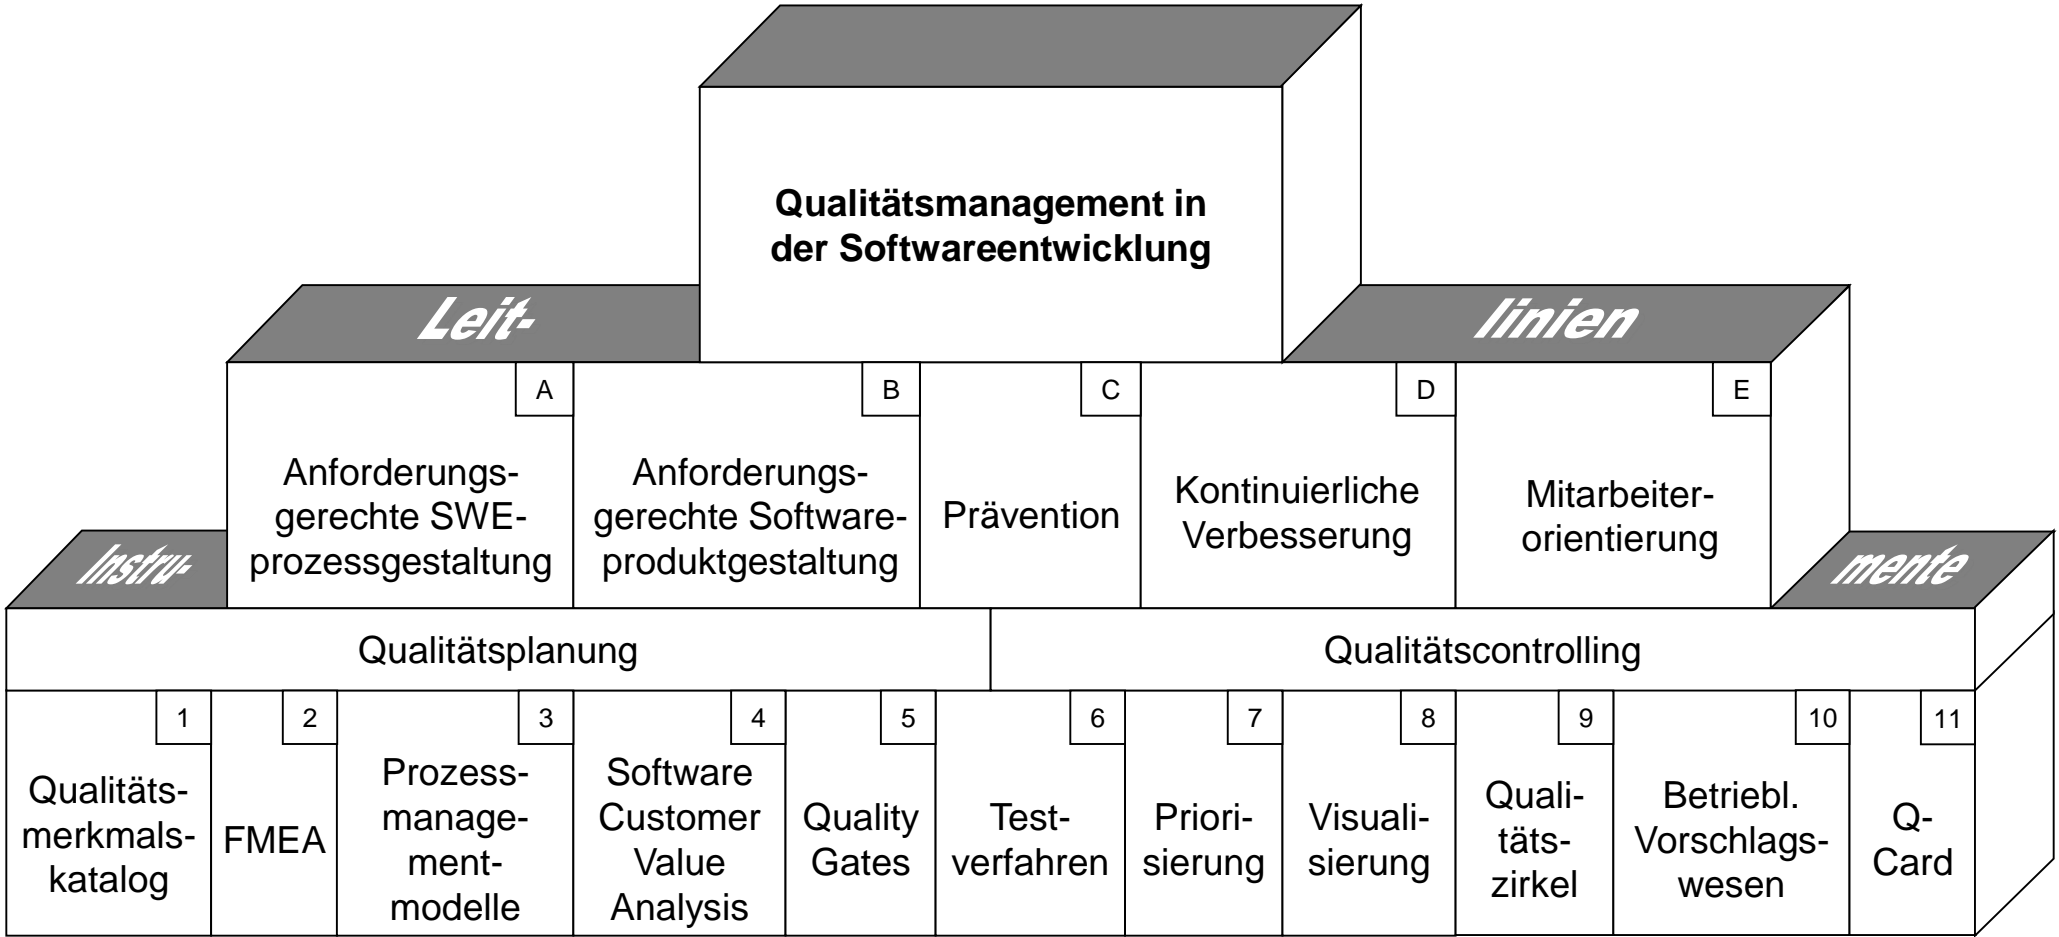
**Qualitätsmanagement in der Softwareentwicklung**

Leit- linien

A
Anforderungsgerechte SWE-prozessgestaltung

B
Anforderungsgerechte Softwareproduktgestaltung

C
Prävention

D
Kontinuierliche Verbesserung

E
Mitarbeiterorientierung

Instru- mente

Qualitätsplanung

Qualitätscontrolling

1
Qualitätsmerkmalskatalog

2
FMEA

3
Prozessmanagementmodelle

4
Software Customer Value Analysis

5
Quality Gates

6
Testverfahren

7
Priorisierung

8
Visualisierung

9
Qualitätszirkel

10
Betriebl. Vorschlagswesen

11
Q-Card